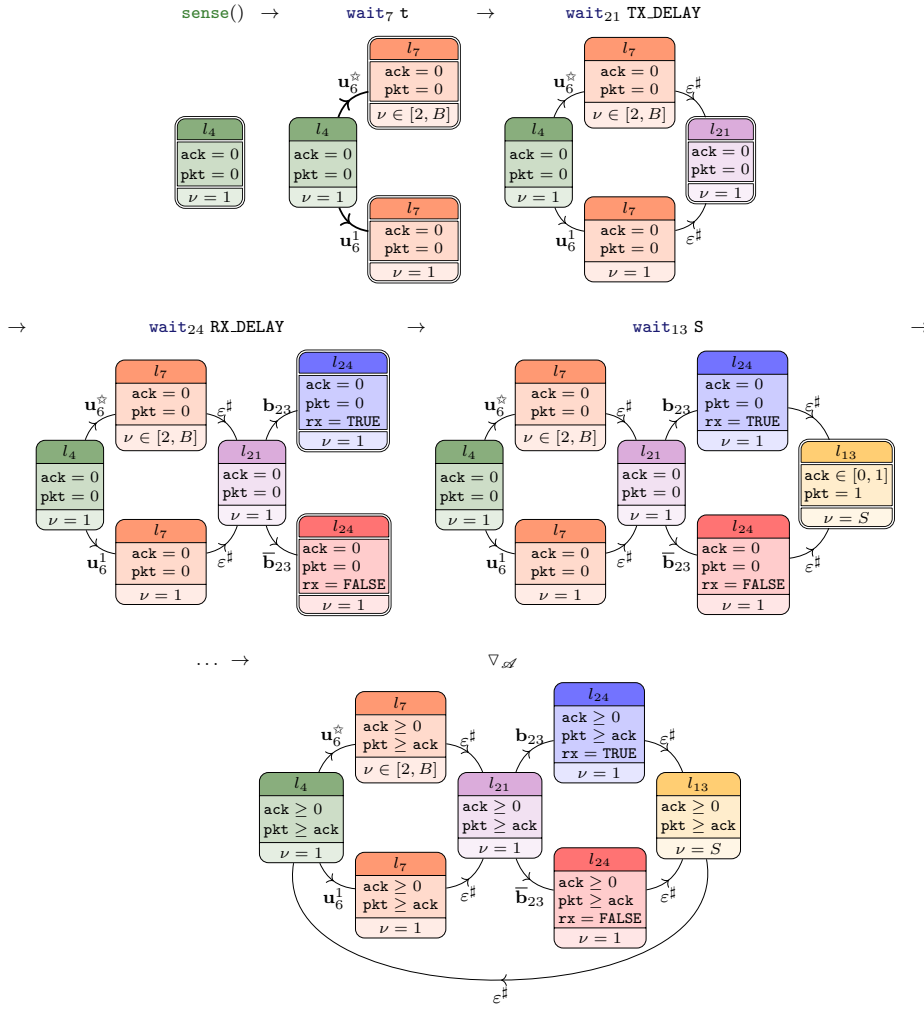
sense() → wait$_7$ t → wait$_{21}$ TX_DELAY

$l_4$
ack = 0
pkt = 0
$\nu = 1$

$\mathbf{u}_6^{\star}$
$l_4$
ack = 0
pkt = 0
$\nu = 1$

$l_7$
ack = 0
pkt = 0
$\nu \in [2, B]$

$\mathbf{u}_6^1$
$l_7$
ack = 0
pkt = 0
$\nu = 1$

$\mathbf{u}_6^{\star}$
$l_4$
ack = 0
pkt = 0
$\nu = 1$
$l_7$
ack = 0
pkt = 0
$\nu \in [2, B]$
$\varepsilon^\sharp$
$l_{21}$
ack = 0
pkt = 0
$\nu = 1$
$\mathbf{u}_6^1$
$l_7$
ack = 0
pkt = 0
$\nu = 1$
$\varepsilon^\sharp$

→ wait$_{24}$ RX_DELAY → wait$_{13}$ S →

$\mathbf{u}_6^{\star}$
$l_7$
ack = 0
pkt = 0
$\nu \in [2, B]$
$\varepsilon^\sharp$
$\mathbf{b}_{23}$
$l_{24}$
ack = 0
pkt = 0
rx = TRUE
$\nu = 1$
$l_4$
ack = 0
pkt = 0
$\nu = 1$
$l_{21}$
ack = 0
pkt = 0
$\nu = 1$
$\mathbf{u}_6^1$
$l_7$
ack = 0
pkt = 0
$\nu = 1$
$\varepsilon^\sharp$
$\overline{\mathbf{b}}_{23}$
$l_{24}$
ack = 0
pkt = 0
rx = FALSE
$\nu = 1$

$\mathbf{u}_6^{\star}$
$l_7$
ack = 0
pkt = 0
$\nu \in [2, B]$
$\varepsilon^\sharp$
$\mathbf{b}_{23}$
$l_{24}$
ack = 0
pkt = 0
rx = TRUE
$\nu = 1$
$\varepsilon^\sharp$
$l_4$
ack = 0
pkt = 0
$\nu = 1$
$l_{21}$
ack = 0
pkt = 0
$\nu = 1$
$l_{13}$
ack $\in [0, 1]$
pkt = 1
$\nu = S$
$\mathbf{u}_6^1$
$l_7$
ack = 0
pkt = 0
$\nu = 1$
$\varepsilon^\sharp$
$\overline{\mathbf{b}}_{23}$
$l_{24}$
ack = 0
pkt = 0
rx = FALSE
$\nu = 1$
$\varepsilon^\sharp$

... → $\triangledown_{\mathscr{A}}$

$\mathbf{u}_6^{\star}$
$l_7$
ack $\geq 0$
pkt $\geq$ ack
$\nu \in [2, B]$
$\varepsilon^\sharp$
$\mathbf{b}_{23}$
$l_{24}$
ack $\geq 0$
pkt $\geq$ ack
rx = TRUE
$\nu = 1$
$\varepsilon^\sharp$
$l_4$
ack $\geq 0$
pkt $\geq$ ack
$\nu = 1$
$l_{21}$
ack $\geq 0$
pkt $\geq$ ack
$\nu = 1$
$l_{13}$
ack $\geq 0$
pkt $\geq$ ack
$\nu = S$
$\mathbf{u}_6^1$
$l_7$
ack $\geq 0$
pkt $\geq$ ack
$\nu = 1$
$\varepsilon^\sharp$
$\overline{\mathbf{b}}_{23}$
$l_{24}$
ack $\geq 0$
pkt $\geq$ ack
rx = FALSE
$\nu = 1$
$\varepsilon^\sharp$
$\varepsilon^\sharp$